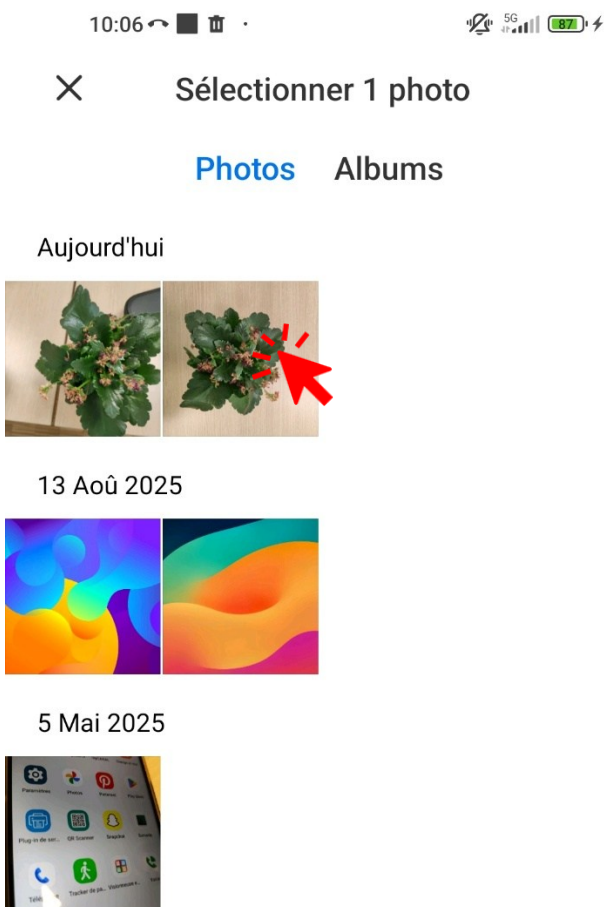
10:06

5G 87

×

Sélectionner 1 photo

Photos Albums

Aujourd'hui

13 Aoû 2025

5 Mai 2025

Paramètres Photos Pinterest Play Stor

Plug-in de ser... QR Scanner Snapchat

Tracker de pa... Visionneuse o...